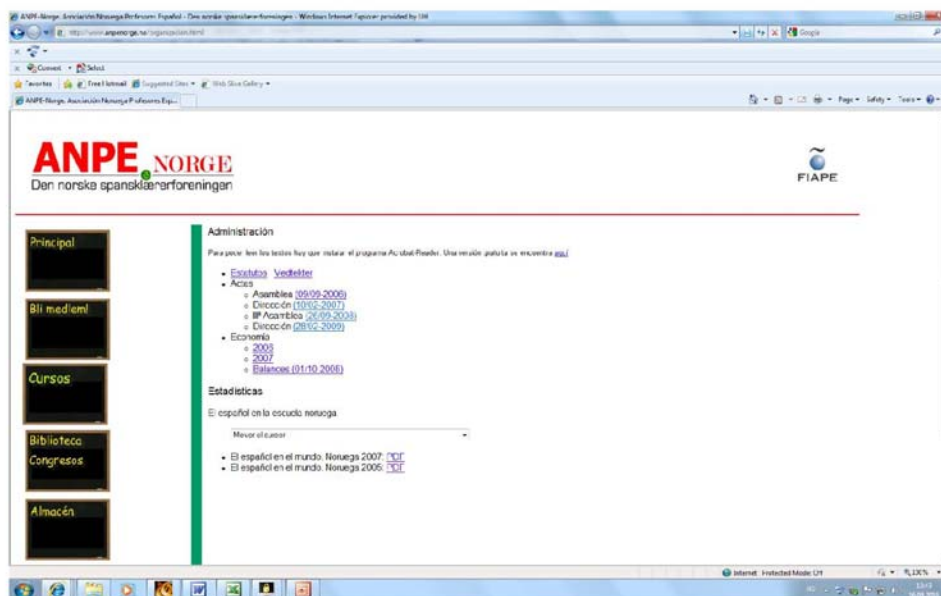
ANPE-Norge. Asociación Noruega Profesores Español - Den norske spansklærerforeningen - Windows Internet Explorer provided by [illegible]

http://www.anpenorge.no/organisasjon.html

Google

Convert Select

Favorites Free Hotmail Suggested Sites Web Slice Gallery

ANPE-Norge. Asociación Noruega Profesores Esp...

Page Safety Tools

ANPE NORGE
Den norske spansklærerforeningen

FIAPE

Principal

Bli medlem!

Cursos

Biblioteca
Congresos

Almacén

Administración

Para poder leer los textos hay que instalar el programa Acrobat Reader. Una versión gratuita se encuentra aquí

- Estatutos Vedtekter
- Actas
 - Asamblea (09/09-2006)
 - Dirección (10/02-2007)
 - IIª Asamblea (26/09-2008)
 - Dirección (28/02-2009)
- Economía
 - 2008
 - 2007
 - Balances (01/10 2008)

Estadísticas

El español en la escuela noruega

Mover el cursor

- El español en el mundo. Noruega 2007: PDF
- El español en el mundo. Noruega 2005: PDF

Internet | Protected Mode: On

110%